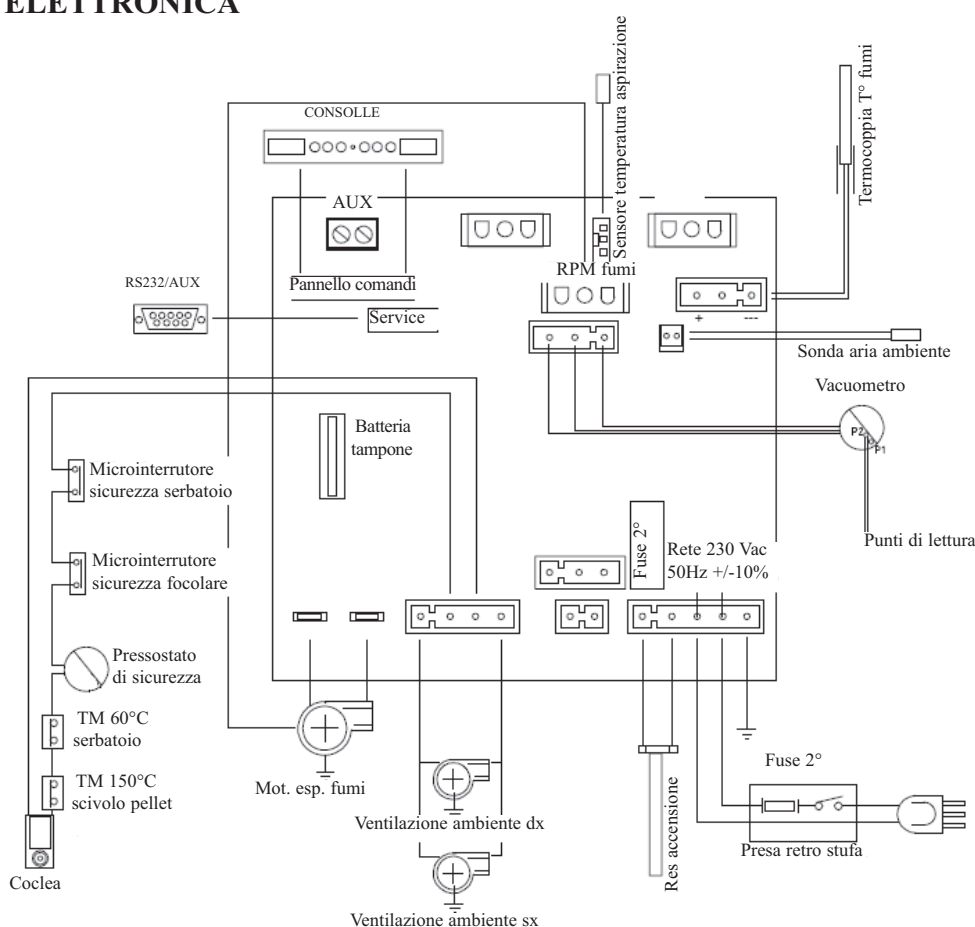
ELETTRONICA

CONSOLLE

AUX

Pannello comandi

RS232/AUX

Service

Sensore temperatura aspirazione

RPM fumi

Termocoppia T° fumi

+ ---

Sonda aria ambiente

Vacuometro

P2

P1

Punti di lettura

Batteria tampone

Microinterruttore sicurezza serbatoio

Microinterruttore sicurezza focolare

Pressostato di sicurezza

TM 60°C serbatoio

TM 150°C scivolo pellet

Coclea

Mot. esp. fumi

Ventilazione ambiente dx

Ventilazione ambiente sx

Fuse 2°

Rete 230 Vac 50Hz +/-10%

Res accensione

Fuse 2°

Presa retro stufa